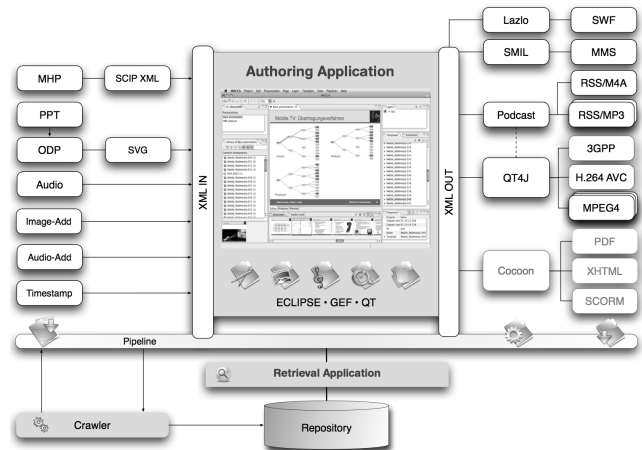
MHP

SCIP XML

PPT

ODP

SVG

Audio

Image-Add

Audio-Add

Timestamp

XML IN

Authoring Application

Mobile TV: Übertragungsverfahren

ECLIPSE • GEF • QT

XML OUT

Lazlo

SWF

SMIL

MMS

RSS/M4A

Podcast

RSS/MP3

3GPP

QT4J

H.264 AVC

MPEG4

PDF

Cocoon

XHTML

SCORM

Pipeline

Retrieval Application

Crawler

Repository